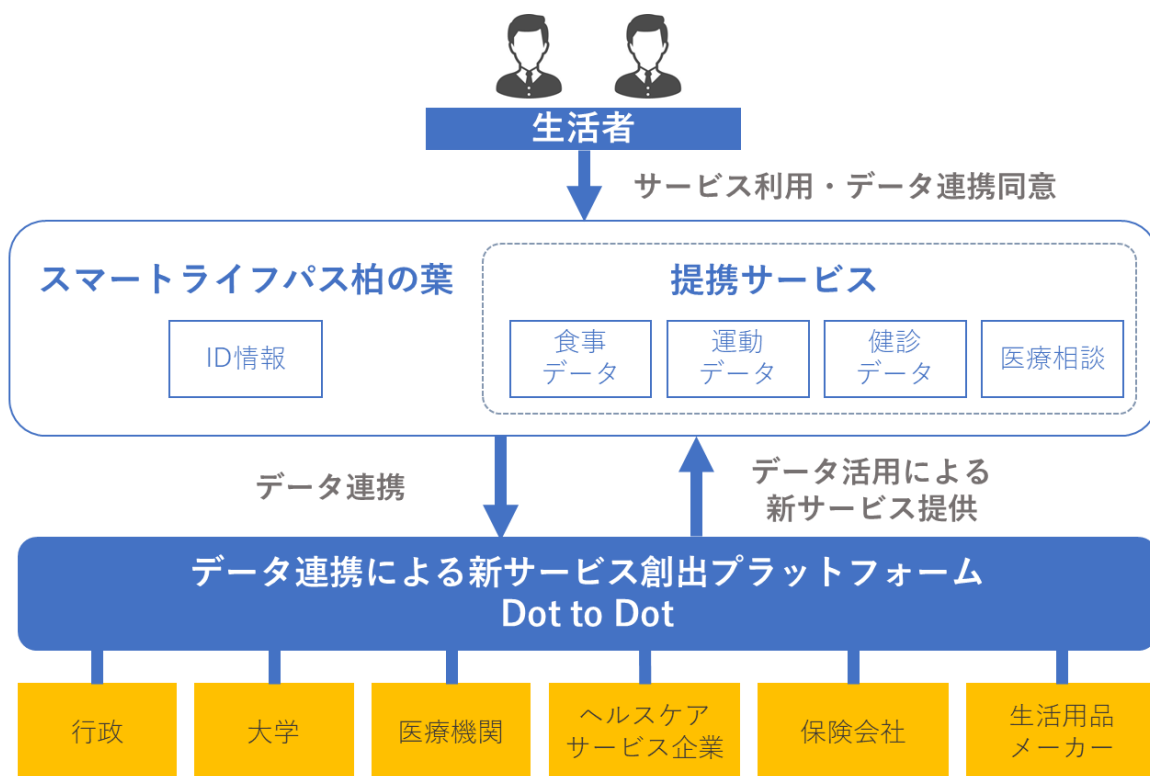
生活者

サービス利用・データ連携同意

スマートライフパス柏の葉

ID情報

提携サービス

食事データ

運動データ

健診データ

医療相談

データ連携

データ活用による新サービス提供

データ連携による新サービス創出プラットフォーム
Dot to Dot

行政

大学

医療機関

ヘルスケアサービス企業

保険会社

生活用品メーカー